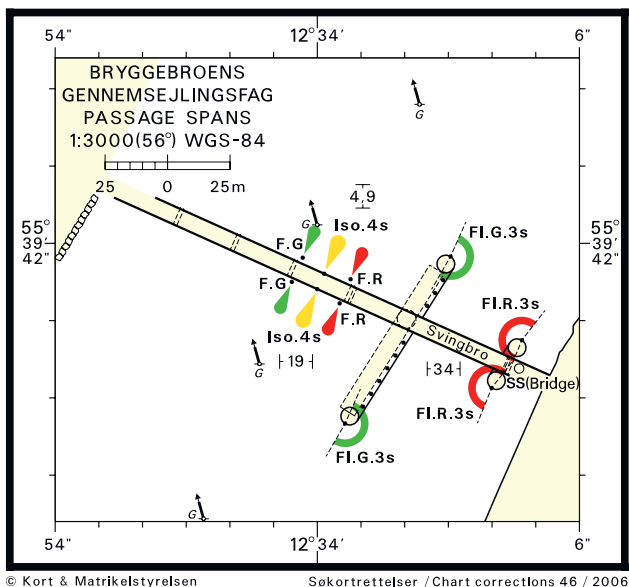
54"

12°34′

6"

BRYGGEBROENS
GENNEMSEJLINGSFAG
PASSAGE SPANS
1:3000(56°) WGS-84

25 0 25m

55°
39′
42"

55°
39′
42"

G

4,9

G

Iso.4s

F.G

F.R

F.G

F.R

Iso.4s

G

19

Fl.G.3s

Svingbro

Fl.R.3s

34

SS(Bridge)

Fl.R.3s

Fl.G.3s

G

54"

12°34′

6"

© Kort & Matrikelstyrelsen

Søkortrettelser / Chart corrections 46 / 2006